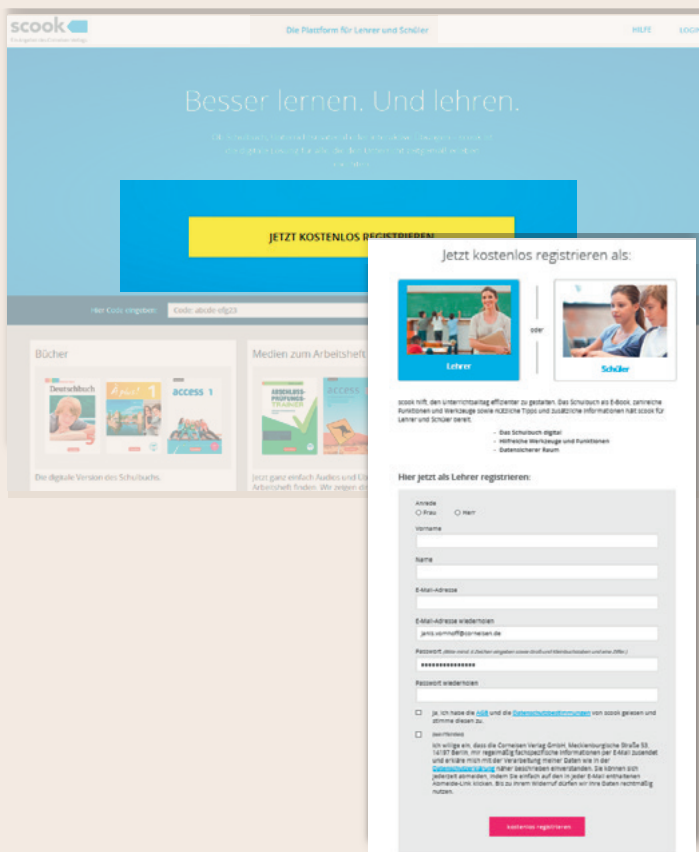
scook
Die Plattform für Lehrer und Schüler
HILFE
LOGI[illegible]

Besser lernen. Und lehren.

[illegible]

JETZT KOSTENLOS REGISTRIEREN

Hier Code eingeben: Code: abcde-efg23

Bücher

Deutschbuch

À plus! 1

access 1

Die digitale Version des Schulbuchs.

Medien zum Arbeitsheft

ABSCHLUSS-PRÜFUNGS-TRAINER

ACCESS

Jetzt ganz einfach Audios und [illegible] Arbeitsheft finden. Wir zeigen d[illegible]

Jetzt kostenlos registrieren als:

Lehrer

oder

Schüler

scook hilft, den Unterrichtsalltag effizienter zu gestalten. Das Schulbuch als E-Book, zahlreiche Funktionen und Werkzeuge sowie nützliche Tipps und zusätzliche Informationen hält scook für Lehrer und Schüler bereit.

- Das Schulbuch digital
- Hilfreiche Werkzeuge und Funktionen
- Datensicherer Raum

Hier jetzt als Lehrer registrieren:

Anrede
Frau
Herr

Vorname

Name

E-Mail-Adresse

E-Mail-Adresse wiederholen
janis.vornhoff@cornelsen.de

Passwort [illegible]
••••••••••••••••

Passwort wiederholen

Ja, ich habe die AGB und die Datenschutzbestimmungen von scook gelesen und stimme diesen zu.

(optional)
Ich willige ein, dass die Cornelsen Verlag GmbH, Mecklenburgische Straße 53, 14197 Berlin, mir regelmäßig fachspezifische Informationen per E-Mail zusendet und erkläre mich mit der Verarbeitung meiner Daten wie in der Datenschutzerklärung näher beschrieben einverstanden. Sie können sich jederzeit abmelden, indem Sie einfach auf den in jeder E-Mail enthaltenen Abmelde-Link klicken. Bis zu Ihrem Widerruf dürfen wir Ihre Daten rechtmäßig nutzen.

kostenlos registrieren